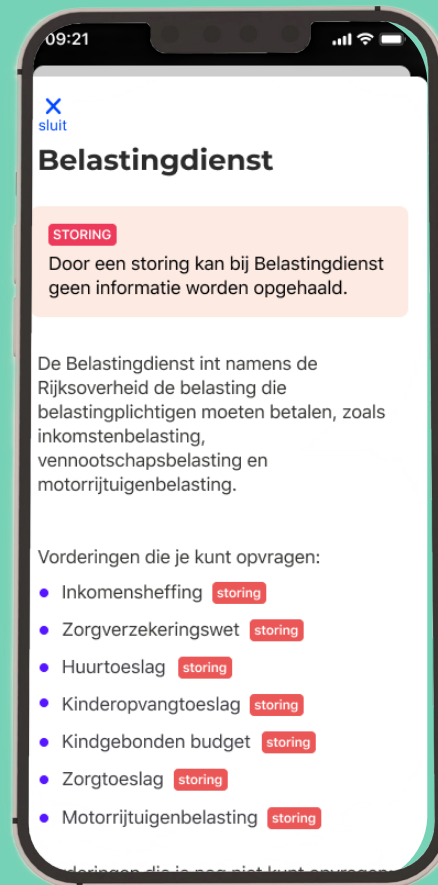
09:21

✕
sluit

Belastingdienst

STORING
Door een storing kan bij Belastingdienst geen informatie worden opgehaald.

De Belastingdienst int namens de Rijksoverheid de belasting die belastingplichtigen moeten betalen, zoals inkomstenbelasting, vennootschapsbelasting en motorrijtuigenbelasting.

Vorderingen die je kunt opvragen:

- Inkomensheffing storing
- Zorgverzekeringswet storing
- Huurtoeslag storing
- Kinderopvangtoeslag storing
- Kindgebonden budget storing
- Zorgtoeslag storing
- Motorrijtuigenbelasting storing

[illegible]orderingen die je nog niet kunt opvragen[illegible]